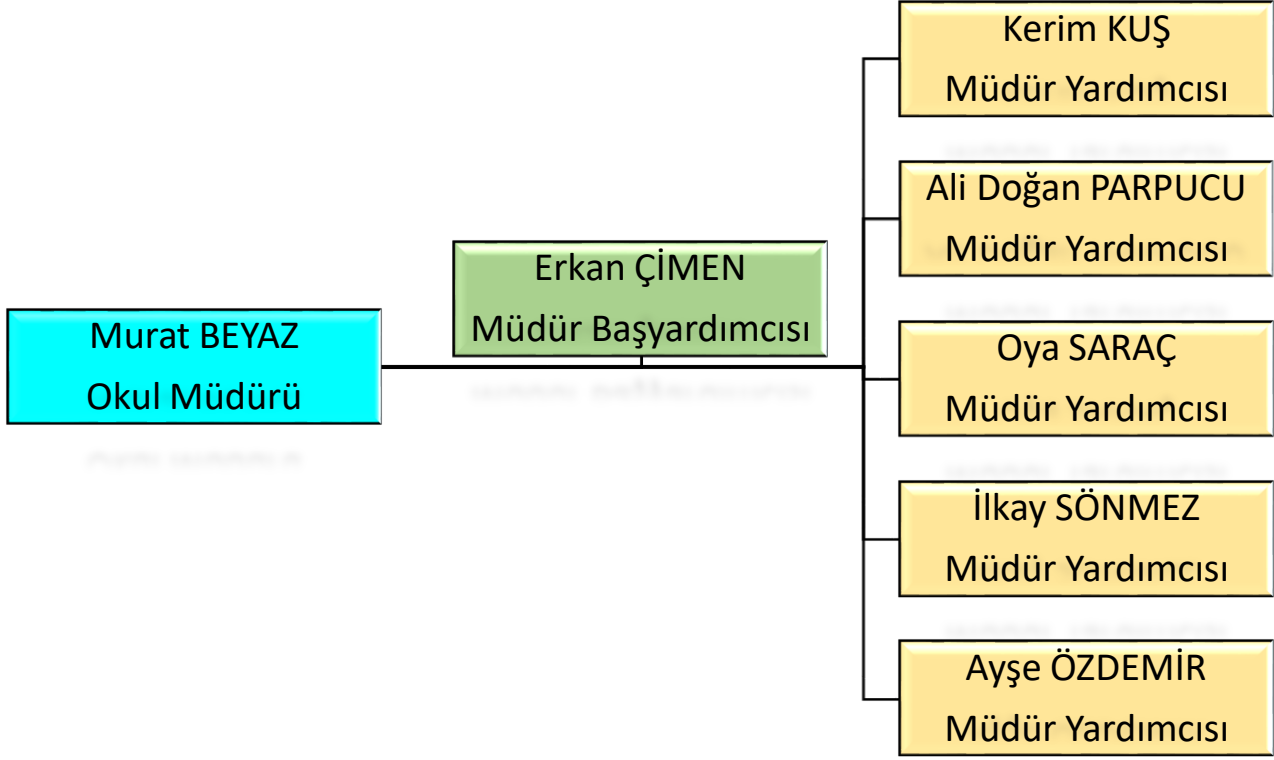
Murat BEYAZ
Okul Müdürü

Erkan ÇİMEN
Müdür Başyardımcısı

Kerim KUŞ
Müdür Yardımcısı

Ali Doğan PARPUCU
Müdür Yardımcısı

Oya SARAÇ
Müdür Yardımcısı

İlkay SÖNMEZ
Müdür Yardımcısı

Ayşe ÖZDEMİR
Müdür Yardımcısı